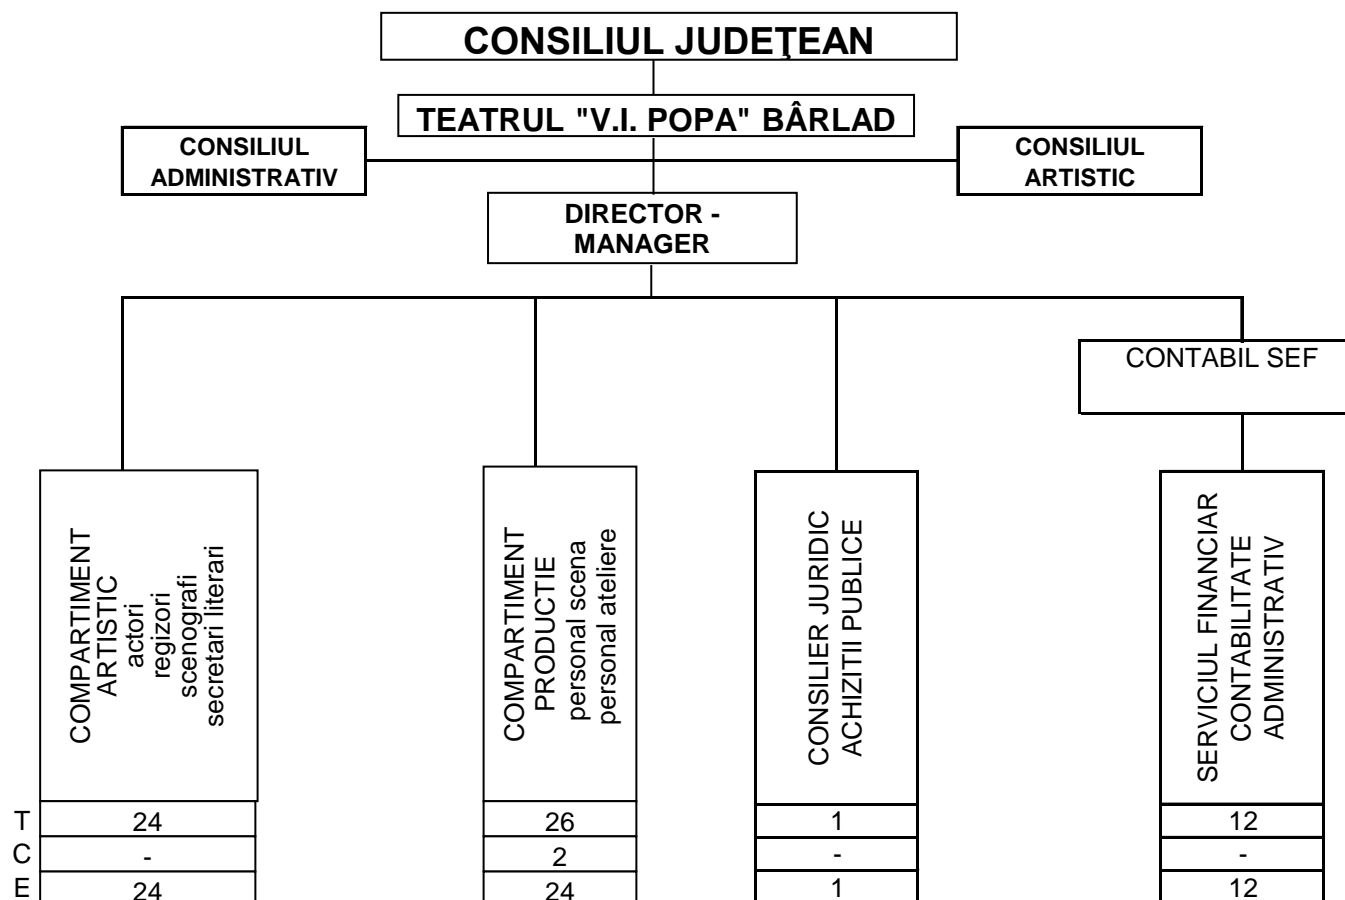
CONSILIUL JUDEŢEAN

TEATRUL "V.I. POPA" BÂRLAD

CONSILIUL ADMINISTRATIV

CONSILIUL ARTISTIC

DIRECTOR - MANAGER

CONTABIL SEF

COMPARTIMENT ARTISTIC
actori
regizori
scenografi
secretari literari

COMPARTIMENT PRODUCTIE
personal scena
personal ateliere

CONSILIER JURIDIC
ACHIZITII PUBLICE

SERVICIUL FINANCIAR
CONTABILITATE
ADMINISTRATIV

| | COMPARTIMENT ARTISTIC | COMPARTIMENT PRODUCTIE | CONSILIER JURIDIC | SERVICIUL FINANCIAR |
|---|---|---|---|---|
| T | 24 | 26 | 1 | 12 |
| C | - | 2 | - | - |
| E | 24 | 24 | 1 | 12 |